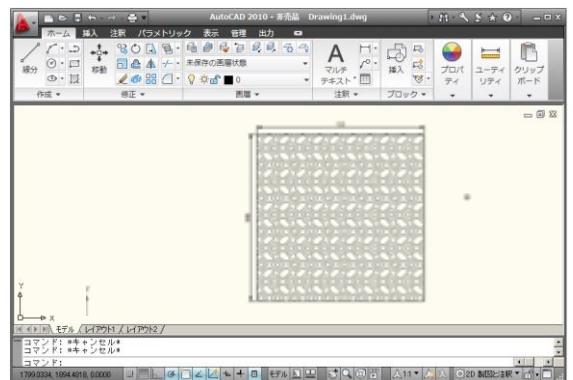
AutoCAD 2010 - 非売品 Drawing1.dwg

ホーム 挿入 注釈 パラメトリック 表示 管理 出力

線分 移動 未保存の画層状態 マルチ テキスト 挿入 プロパティ ユーティリティ クリップボード

作成 修正 画層 注釈 ブロック

モデル レイアウト1 レイアウト2

コマンド: *キャンセル*
コマンド: *キャンセル*
コマンド:

1799.0334, 1694.4818, 0.0000

2D 製図と注釈